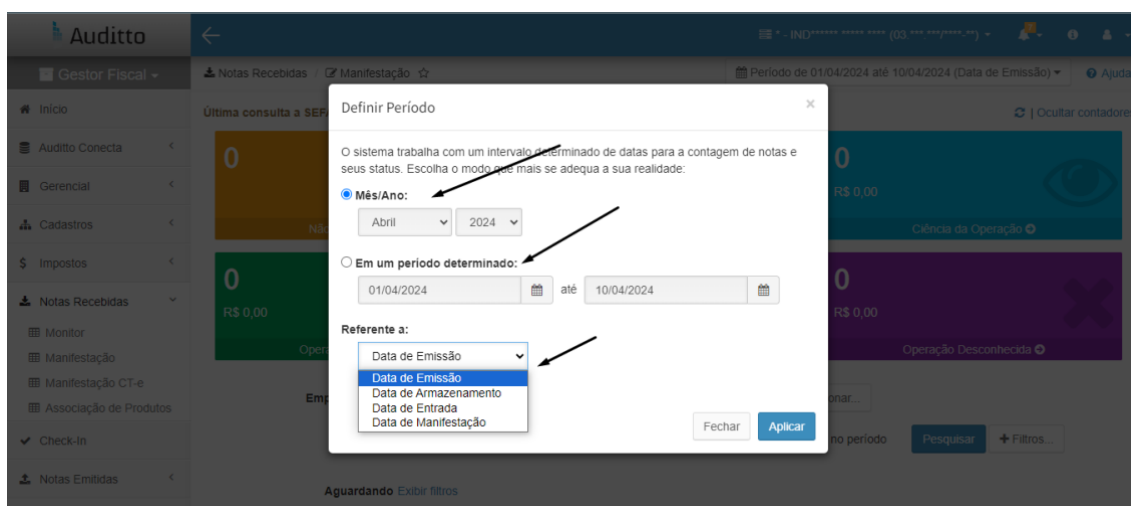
Auditto

Gestor Fiscal

Início
Auditto Conecta
Gerencial
Cadastros
Impostos
Notas Recebidas
Monitor
Manifestação
Manifestação CT-e
Associação de Produtos
Check-In
Notas Emitidas

IND****** ***** **** (03.***.***/****-**)

Notas Recebidas / Manifestação

Período de 01/04/2024 até 10/04/2024 (Data de Emissão)

Ajuda

Última consulta a SEF

Ocultar contadores

0
0
R$ 0,00
Ciência da Operação
0
R$ 0,00
0
R$ 0,00
Operação Desconhecida

Emp
onar...
no período
Pesquisar
+ Filtros...

Aguardando Exibir filtros

Definir Período

O sistema trabalha com um intervalo determinado de datas para a contagem de notas e seus status. Escolha o modo que mais se adequa a sua realidade:

Mês/Ano:
Abril
2024

Em um período determinado:
01/04/2024
até
10/04/2024

Referente a:
Data de Emissão
Data de Emissão
Data de Armazenamento
Data de Entrada
Data de Manifestação

Fechar
Aplicar